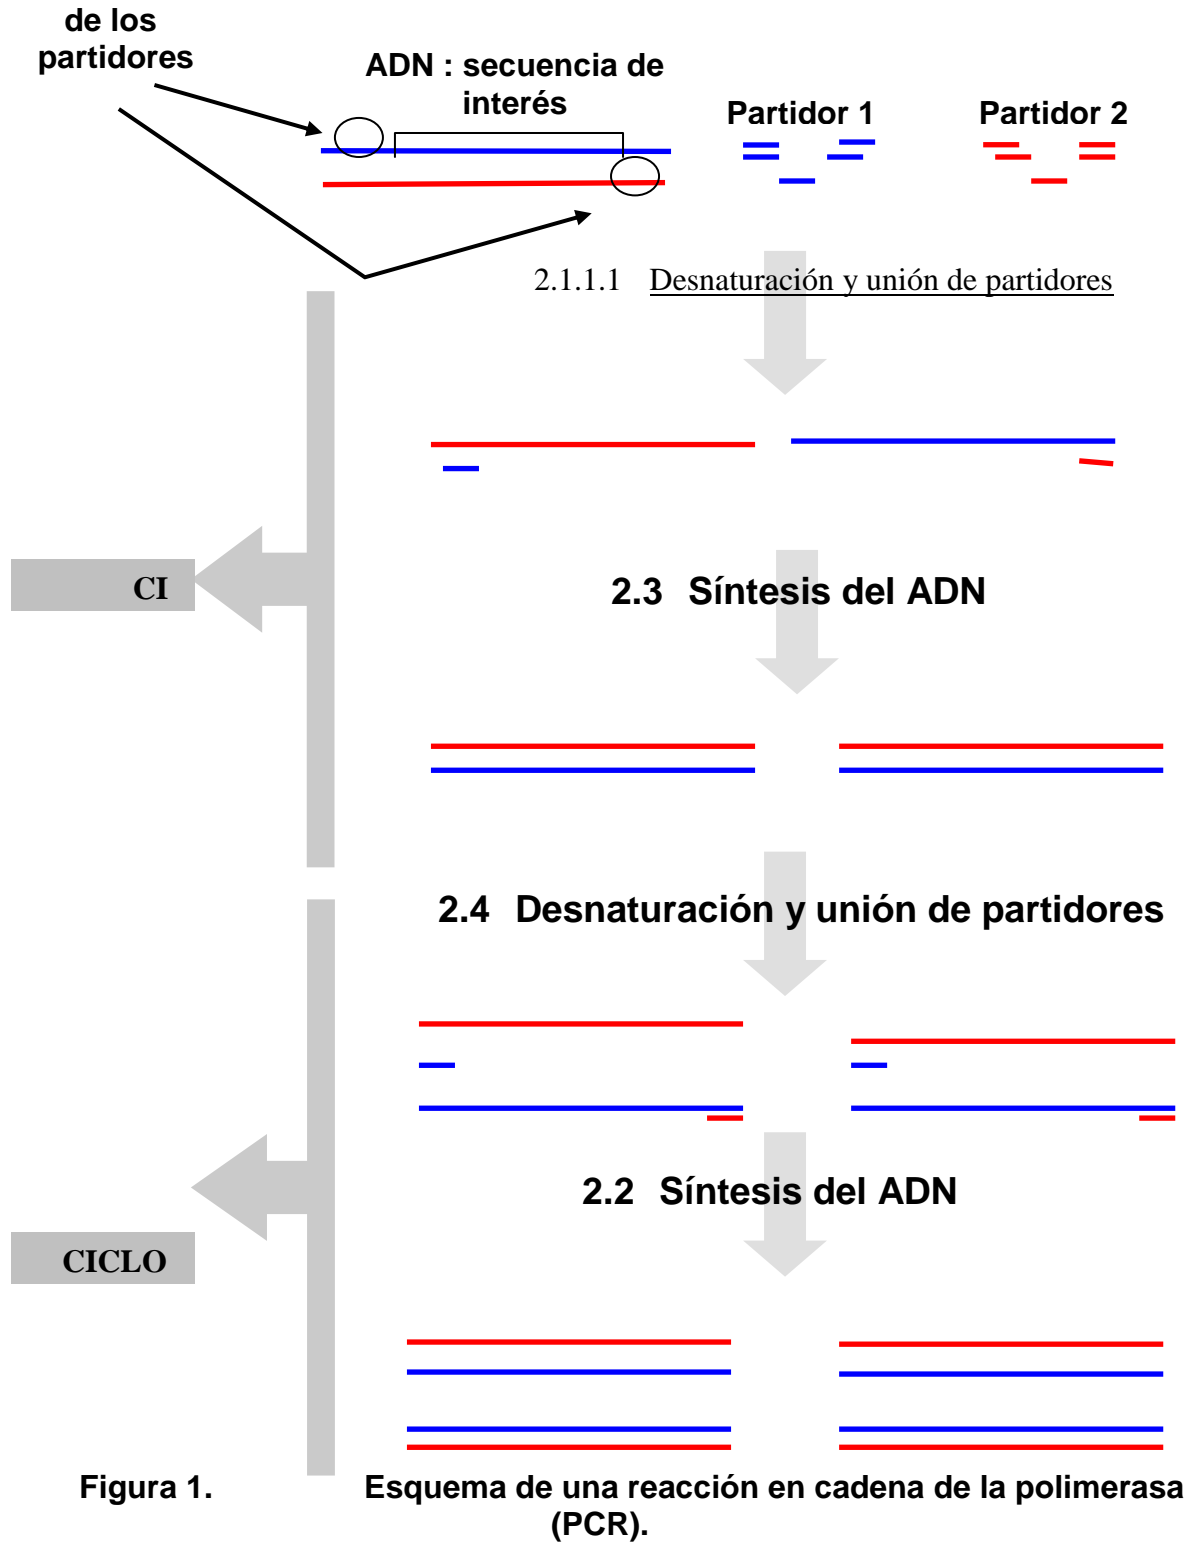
de los partidores

ADN : secuencia de interés

Partidor 1

Partidor 2

2.1.1.1 Desnaturación y unión de partidores

CI

2.3 Síntesis del ADN

2.4 Desnaturación y unión de partidores

2.2 Síntesis del ADN

CICLO

Figura 1. Esquema de una reacción en cadena de la polimerasa (PCR).